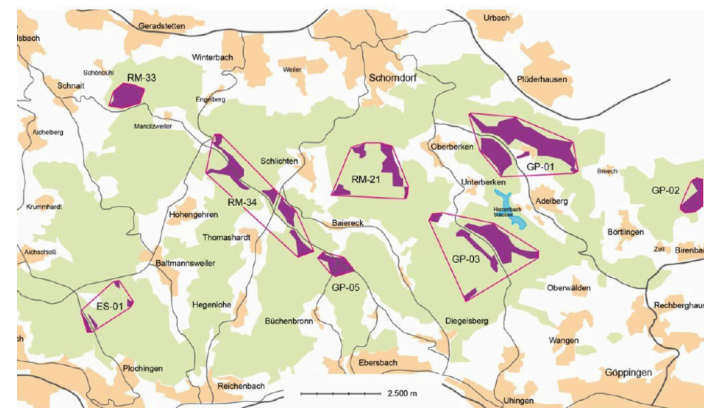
Geradstetten
Urbach
lsbach
Winterbach
Schönbühl
RM-33
Weiler
Schorndorf
Plüderhausen
Schnait
Engelberg
Aichelberg
Manolzweiler
Oberberken
GP-01
Schlichten
RM-21
Unterberken
Breech
GP-02
Krummhardt
RM-34
Hohengehren
Baiereck
Adelberg
Herrenbach Stausee
Thomashardt
Börtlingen
Aichschieß
Zell
Birenbac
GP-03
Baltmannsweiler
Oberwälden
GP-05
ES-01
Hegenlohe
Rechberghaus
Büchenbronn
Diegelsberg
Wangen
Plochingen
Ebersbach
Reichenbach
2.500 m
Göppingen
Uhingen